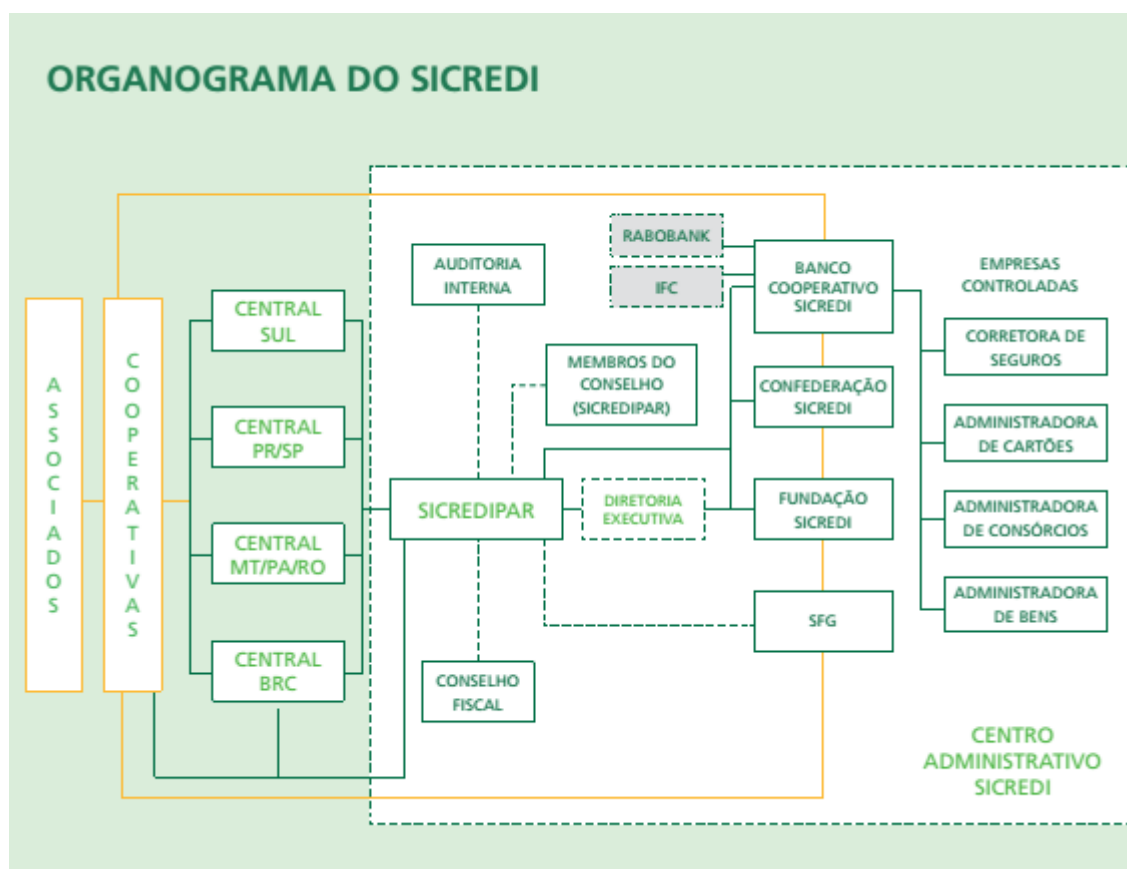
ORGANOGRAMA DO SICREDI

ASSOCIADOS

COOPERATIVAS

CENTRAL SUL

CENTRAL PR/SP

CENTRAL MT/PA/RO

CENTRAL BRC

AUDITORIA INTERNA

RABOBANK

IFC

BANCO COOPERATIVO SICREDI

EMPRESAS CONTROLADAS

MEMBROS DO CONSELHO (SICREDIPAR)

CONFEDERAÇÃO SICREDI

CORRETORA DE SEGUROS

ADMINISTRADORA DE CARTÕES

SICREDIPAR

DIRETORIA EXECUTIVA

FUNDAÇÃO SICREDI

ADMINISTRADORA DE CONSÓRCIOS

SFG

ADMINISTRADORA DE BENS

CONSELHO FISCAL

CENTRO ADMINISTRATIVO SICREDI